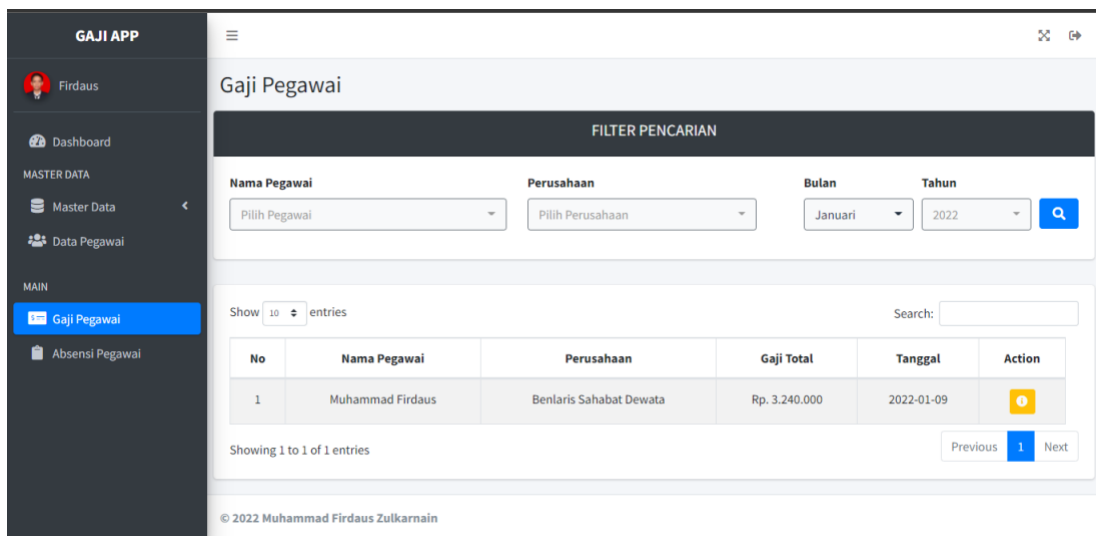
GAJI APP

Firdaus

Dashboard

MASTER DATA

Master Data

Data Pegawai

MAIN

Gaji Pegawai

Absensi Pegawai

Gaji Pegawai

FILTER PENCARIAN

Nama Pegawai
Pilih Pegawai

Perusahaan
Pilih Perusahaan

Bulan
Januari

Tahun
2022

Show 10 entries

Search:

| No | Nama Pegawai | Perusahaan | Gaji Total | Tanggal | Action |
|---|---|---|---|---|---|
| 1 | Muhammad Firdaus | Benlaris Sahabat Dewata | Rp. 3.240.000 | 2022-01-09 | |

Showing 1 to 1 of 1 entries

Previous 1 Next

© 2022 Muhammad Firdaus Zulkarnain